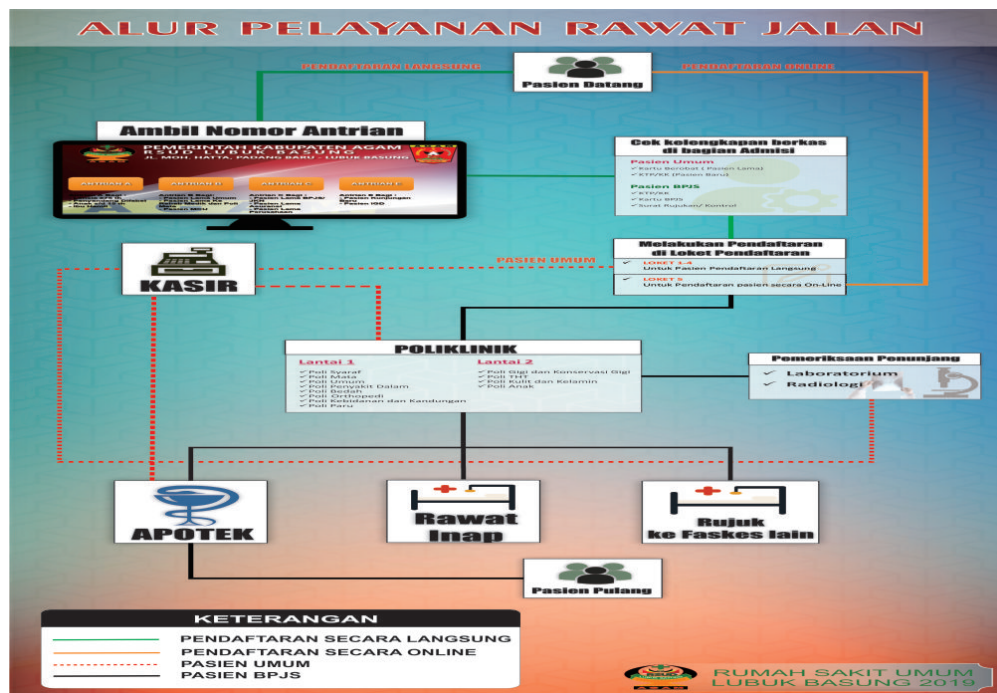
ALUR PELAYANAN RAWAT JALAN

PENDAFTARAN LANGSUNG

Pasien Datang

PENDAFTARAN ONLINE

Ambil Nomor Antrian

PEMERINTAH KABUPATEN AGAM
RSUD LUBUK BASUNG
JL. MOH. HATTA, PADANG BARU - LUBUK BASUNG

ANTRIAN A
ANTRIAN B
ANTRIAN C
ANTRIAN E

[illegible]

Cek kelengkapan berkas di bagian Admisi

Pasien Umum
Kartu Berobat ( Pasien Lama)
KTP/KK (Pasien Baru)

Pasien BPJS
KTP/KK
Kartu BPJS
Surat Rujukan/ Kontrol

KASIR

PASIEN UMUM

Melakukan Pendaftaran di Loket Pendaftaran

LOKET 1-4
Untuk Pasien Pendaftaran Langsung

LOKET 5
Untuk Pendaftaran pasien secara On-Line

POLIKLINIK

Lantai 1
Poli Syaraf
Poli Mata
Poli Umum
Poli Penyakit Dalam
Poli Bedah
Poli Orthopedi
Poli Kebidanan dan Kandungan
Poli Paru

Lantai 2
Poli Gigi dan Konservasi Gigi
Poli THT
Poli Kulit dan Kelamin
Poli Anak

Pemeriksaan Penunjang
Laboratorium
Radiologi

APOTEK

Rawat Inap

Rujuk ke Faskes lain

Pasien Pulang

KETERANGAN
PENDAFTARAN SECARA LANGSUNG
PENDAFTARAN SECARA ONLINE
PASIEN UMUM
PASIEN BPJS

RUMAH SAKIT UMUM LUBUK BASUNG 2019